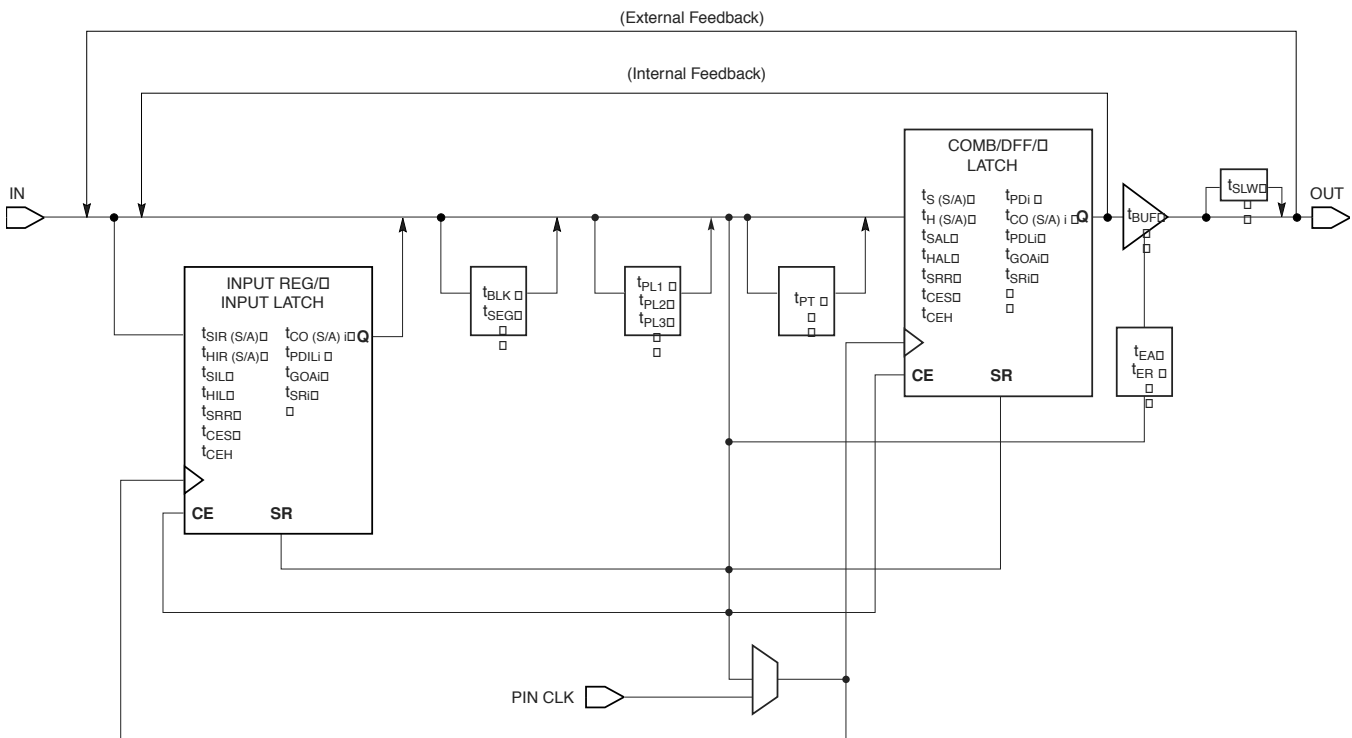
(External Feedback)

(Internal Feedback)

IN

INPUT REG/
INPUT LATCH

$t_{SIR\ (S/A)}$
$t_{HIR\ (S/A)}$
$t_{SIL}$
$t_{HIL}$
$t_{SRR}$
$t_{CES}$
$t_{CEH}$

$t_{CO\ (S/A)\ i}$
$t_{PDILi}$
$t_{GOAi}$
$t_{SRi}$

Q

CE

SR

$t_{BLK}$
$t_{SEG}$

$t_{PL1}$
$t_{PL2}$
$t_{PL3}$

$t_{PT}$

COMB/DFF/
LATCH

$t_{S\ (S/A)}$
$t_{H\ (S/A)}$
$t_{SAL}$
$t_{HAL}$
$t_{SRR}$
$t_{CES}$
$t_{CEH}$

$t_{PDi}$
$t_{CO\ (S/A)\ i}$
$t_{PDLi}$
$t_{GOAi}$
$t_{SRi}$

Q

CE

SR

$t_{BUF}$

$t_{SLW}$

OUT

$t_{EA}$
$t_{ER}$

PIN CLK